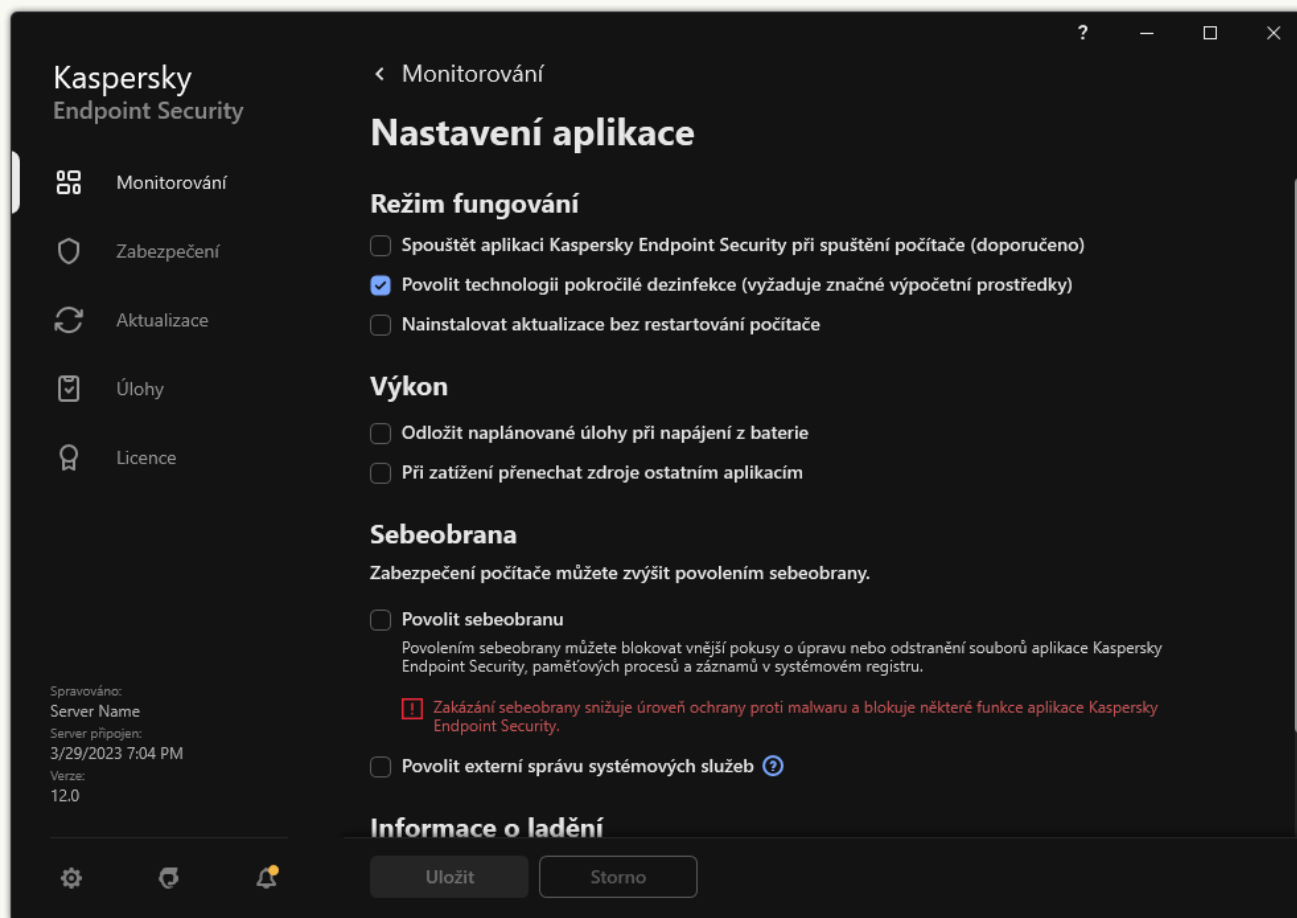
?

Kaspersky
Endpoint Security

Monitorování

Zabezpečení

Aktualizace

Úlohy

Licence

Spravováno:
Server Name
Server připojen:
3/29/2023 7:04 PM
Verze:
12.0

‹ Monitorování

Nastavení aplikace

Režim fungování

Spouštět aplikaci Kaspersky Endpoint Security při spuštění počítače (doporučeno)

Povolit technologii pokročilé dezinfekce (vyžaduje značné výpočetní prostředky)

Nainstalovat aktualizace bez restartování počítače

Výkon

Odložit naplánované úlohy při napájení z baterie

Při zatížení přenechat zdroje ostatním aplikacím

Sebeobrana

Zabezpečení počítače můžete zvýšit povolením sebeobrany.

Povolit sebeobranu

Povolením sebeobrany můžete blokovat vnější pokusy o úpravu nebo odstranění souborů aplikace Kaspersky Endpoint Security, paměťových procesů a záznamů v systémovém registru.

Zakázání sebeobrany snižuje úroveň ochrany proti malwaru a blokuje některé funkce aplikace Kaspersky Endpoint Security.

Povolit externí správu systémových služeb

Informace o ladění

Uložit

Storno